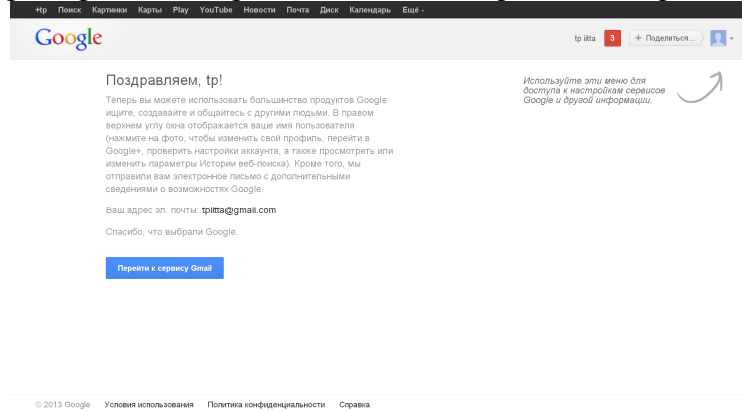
+tp Поиск Картинки Карты Play YouTube Новости Почта Диск Календарь Ещё ▾

Google

tp iitta 3 + Поделиться...

Поздравляем, tp!

Теперь вы можете использовать большинство продуктов Google: ищите, создавайте и общайтесь с другими людьми. В правом верхнем углу окна отображается ваше имя пользователя (нажмите на фото, чтобы изменить свой профиль, перейти в Google+, проверить настройки аккаунта, а также просмотреть или изменить параметры Истории веб-поиска). Кроме того, мы отправили вам электронное письмо с дополнительными сведениями о возможностях Google.

Ваш адрес эл. почты: tpiitta@gmail.com

Спасибо, что выбрали Google.

Перейти к сервису Gmail

Используйте эти меню для доступа к настройкам сервисов Google и другой информации.

© 2013 Google Условия использования Политика конфиденциальности Справка